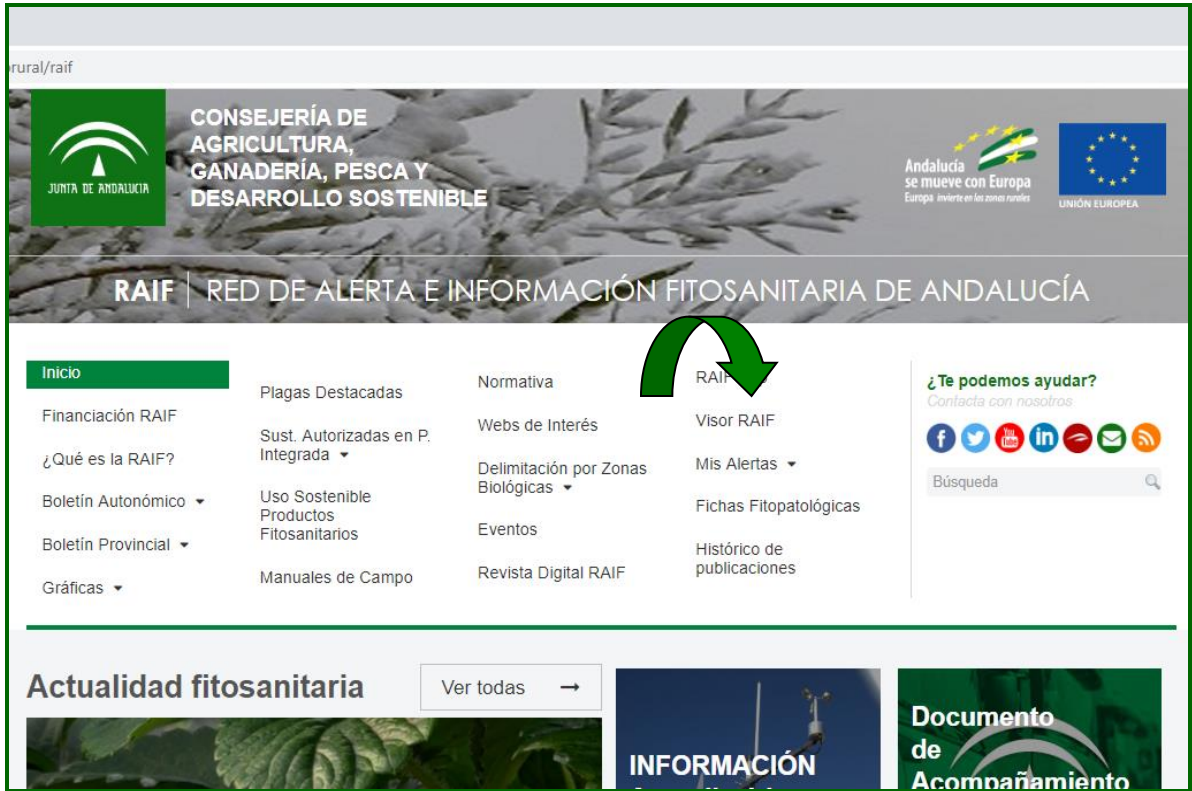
rural/raif

JUNTA DE ANDALUCIA

CONSEJERÍA DE AGRICULTURA, GANADERÍA, PESCA Y DESARROLLO SOSTENIBLE

Andalucía se mueve con Europa
Europa invierte en las zonas rurales

UNIÓN EUROPEA

RAIF | RED DE ALERTA E INFORMACIÓN FITOSANITARIA DE ANDALUCÍA

Inicio
Financiación RAIF
¿Qué es la RAIF?
Boletín Autonómico
Boletín Provincial
Gráficas

Plagas Destacadas
Sust. Autorizadas en P. Integrada
Uso Sostenible Productos Fitosanitarios
Manuales de Campo

Normativa
Webs de Interés
Delimitación por Zonas Biológicas
Eventos
Revista Digital RAIF

RAIF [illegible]
Visor RAIF
Mis Alertas
Fichas Fitopatológicas
Histórico de publicaciones

¿Te podemos ayudar?
Contacta con nosotros

Búsqueda

Actualidad fitosanitaria

Ver todas →

INFORMACIÓN

Documento de Acompañamiento